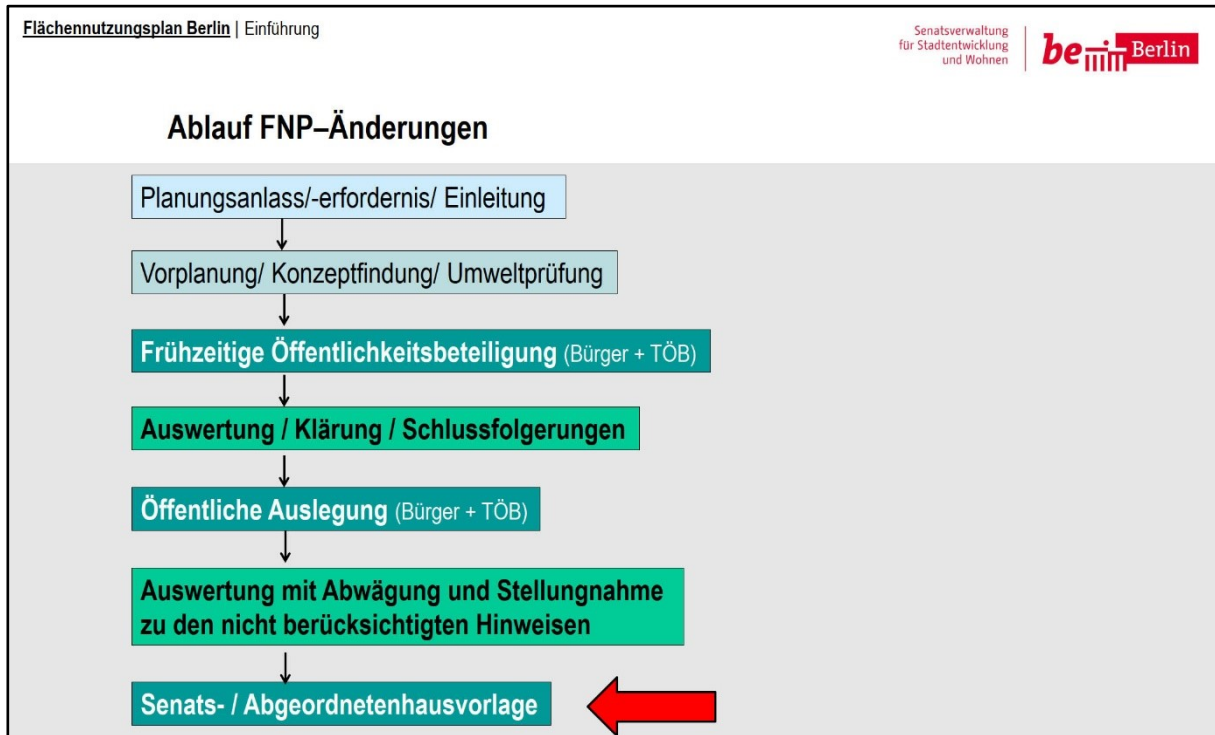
Flächennutzungsplan Berlin | Einführung

Senatsverwaltung für Stadtentwicklung und Wohnen

be Berlin

Ablauf FNP–Änderungen

Planungsanlass/-erfordernis/ Einleitung

Vorplanung/ Konzeptfindung/ Umweltprüfung

Frühzeitige Öffentlichkeitsbeteiligung (Bürger + TÖB)

Auswertung / Klärung / Schlussfolgerungen

Öffentliche Auslegung (Bürger + TÖB)

Auswertung mit Abwägung und Stellungnahme zu den nicht berücksichtigten Hinweisen

Senats- / Abgeordnetenhausvorlage